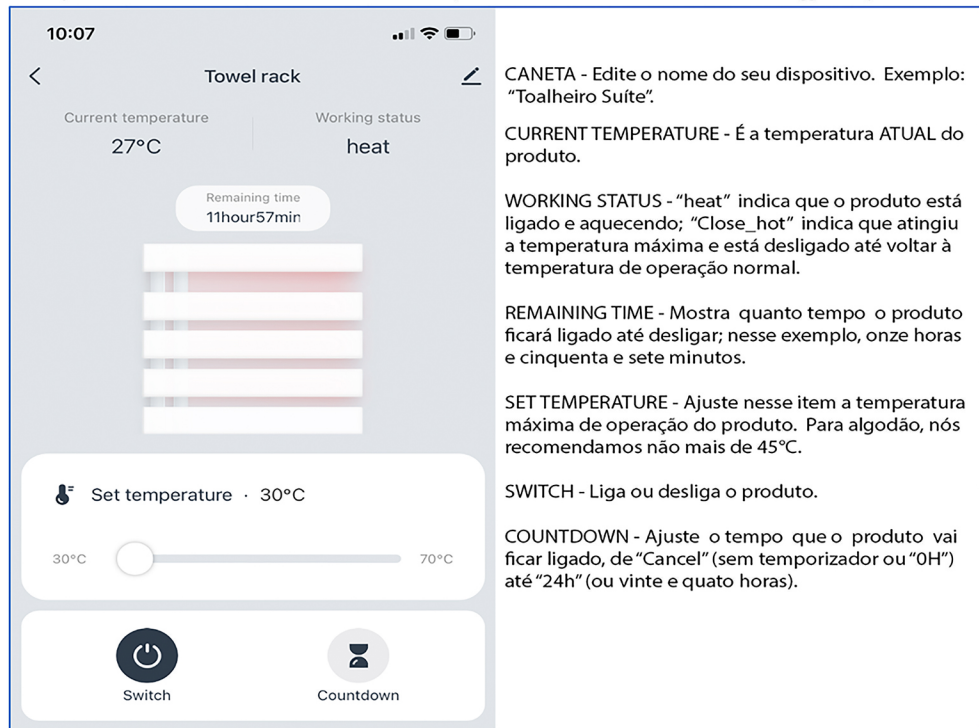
10:07

Towel rack

Current temperature
27°C

Working status
heat

Remaining time
11hour57min

Set temperature · 30°C

30°C

70°C

Switch

Countdown

CANETA - Edite o nome do seu dispositivo. Exemplo: "Toalheiro Suíte".

CURRENT TEMPERATURE - É a temperatura ATUAL do produto.

WORKING STATUS - "heat" indica que o produto está ligado e aquecendo; "Close_hot" indica que atingiu a temperatura máxima e está desligado até voltar à temperatura de operação normal.

REMAINING TIME - Mostra quanto tempo o produto ficará ligado até desligar; nesse exemplo, onze horas e cinquenta e sete minutos.

SET TEMPERATURE - Ajuste nesse item a temperatura máxima de operação do produto. Para algodão, nós recomendamos não mais de 45°C.

SWITCH - Liga ou desliga o produto.

COUNTDOWN - Ajuste o tempo que o produto vai ficar ligado, de "Cancel" (sem temporizador ou "0H") até "24h" (ou vinte e quato horas).